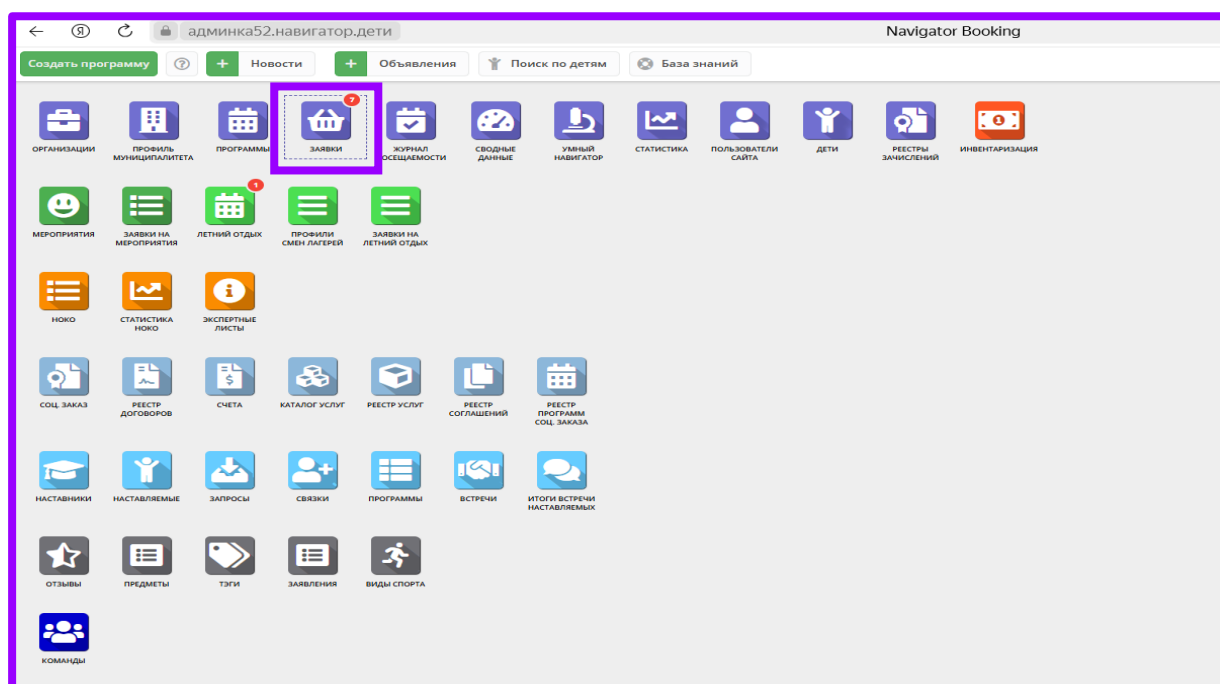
админка52.навигатор.дети

Navigator Booking

Создать программу
Новости
Объявления
Поиск по детям
База знаний

ОРГАНИЗАЦИИ
ПРОФИЛЬ МУНИЦИПАЛИТЕТА
ПРОГРАММЫ
7
ЗАЯВКИ
ЖУРНАЛ ПОСЕЩАЕМОСТИ
СВОДНЫЕ ДАННЫЕ
УМНЫЙ НАВИГАТОР
СТАТИСТИКА
ПОЛЬЗОВАТЕЛИ САЙТА
ДЕТИ
РЕЕСТРЫ ЗАЧИСЛЕНИЙ
ИНВЕНТАРИЗАЦИЯ

МЕРОПРИЯТИЯ
ЗАЯВКИ НА МЕРОПРИЯТИЯ
1
ЛЕТНИЙ ОТДЫХ
ПРОФИЛИ СМЕН ЛАГЕРЕЙ
ЗАЯВКИ НА ЛЕТНИЙ ОТДЫХ

НОКО
СТАТИСТИКА НОКО
ЭКСПЕРТНЫЕ ЛИСТЫ

СОЦ. ЗАКАЗ
РЕЕСТР ДОГОВОРОВ
СЧЕТА
КАТАЛОГ УСЛУГ
РЕЕСТР УСЛУГ
РЕЕСТР СОГЛАШЕНИЙ
РЕЕСТР ПРОГРАММ СОЦ. ЗАКАЗА

НАСТАВНИКИ
НАСТАВЛЯЕМЫЕ
ЗАПРОСЫ
СВЯЗКИ
ПРОГРАММЫ
ВСТРЕЧИ
ИТОГИ ВСТРЕЧИ НАСТАВЛЯЕМЫХ

ОТЗЫВЫ
ПРЕДМЕТЫ
ТЭГИ
ЗАЯВЛЕНИЯ
ВИДЫ СПОРТА

КОМАНДЫ